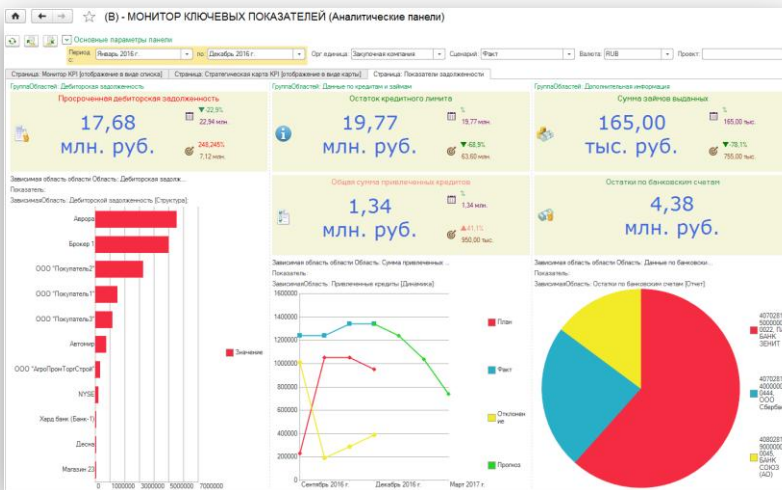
(В) - МОНИТОР КЛЮЧЕВЫХ ПОКАЗАТЕЛЕЙ (Аналитические панели)

Основные параметры панели

Период с: Январь 2016 г. по: Декабрь 2016 г. Орг единица: Закупочная компания Сценарий: Факт Валюта: RUB Проект:

Страница: Монитор KPI (отображение в виде списка) | Страница: Стратегическая карта KPI (отображение в виде карты) | Страница: Показатели задолженности

ГруппаОбластей: Дебиторская задолженность

Просроченная дебиторская задолженность
17,68 млн. руб.
22,9%
22,94 млн.
248,245%
7,12 млн.

ГруппаОбластей: Данные по кредитам и займам

Остаток кредитного лимита
19,77 млн. руб.
%
19,77 млн.
68,9%
63,60 млн.

ГруппаОбластей: Дополнительная информация

Сумма займов выданных
165,00 тыс. руб.
%
165,00 тыс.
78,1%
755,00 тыс.

Общая сумма привлеченных кредитов
1,34 млн. руб.
%
1,34 млн.
41,1%
950,00 тыс.

Остатки по банковским счетам
4,38 млн. руб.

Зависимая область области Область: Дебиторская задолж...
Показатель:
ЗависимаяОбласть: Дебиторская задолженность [Структура]

Аврора
Брокер 1
ООО "Покупатель2"
ООО "Покупатель1"
ООО "Покупатель3"
Автомир
ООО "АгроПромТоргСтрой"
NYSE
Хард банк (Банк-1)
Десна
Магазин 23
0 1000000 3000000 5000000 7000000
Значение

Зависимая область области Область: Сумма привлеченных ...
Показатель:
ЗависимаяОбласть: Привлеченные кредиты [Динамика]

1600000
1400000
1200000
1000000
800000
600000
400000
200000
Сентябрь 2016 г. Декабрь 2016 г. Март 2017 г.
План
Факт
Отклонение
Прогноз

Зависимая область области Область: Данные по банковски...
Показатель:
ЗависимаяОбласть: Остатки по банковским счетам [Отчет]

40702810
5000000
0022, П
БАНК
ЗЕНИТ
40702810
4000000
0444,
ООО
Сбербан
40802810
5000000
0045,
БАНК
СОЮЗ
(АО)